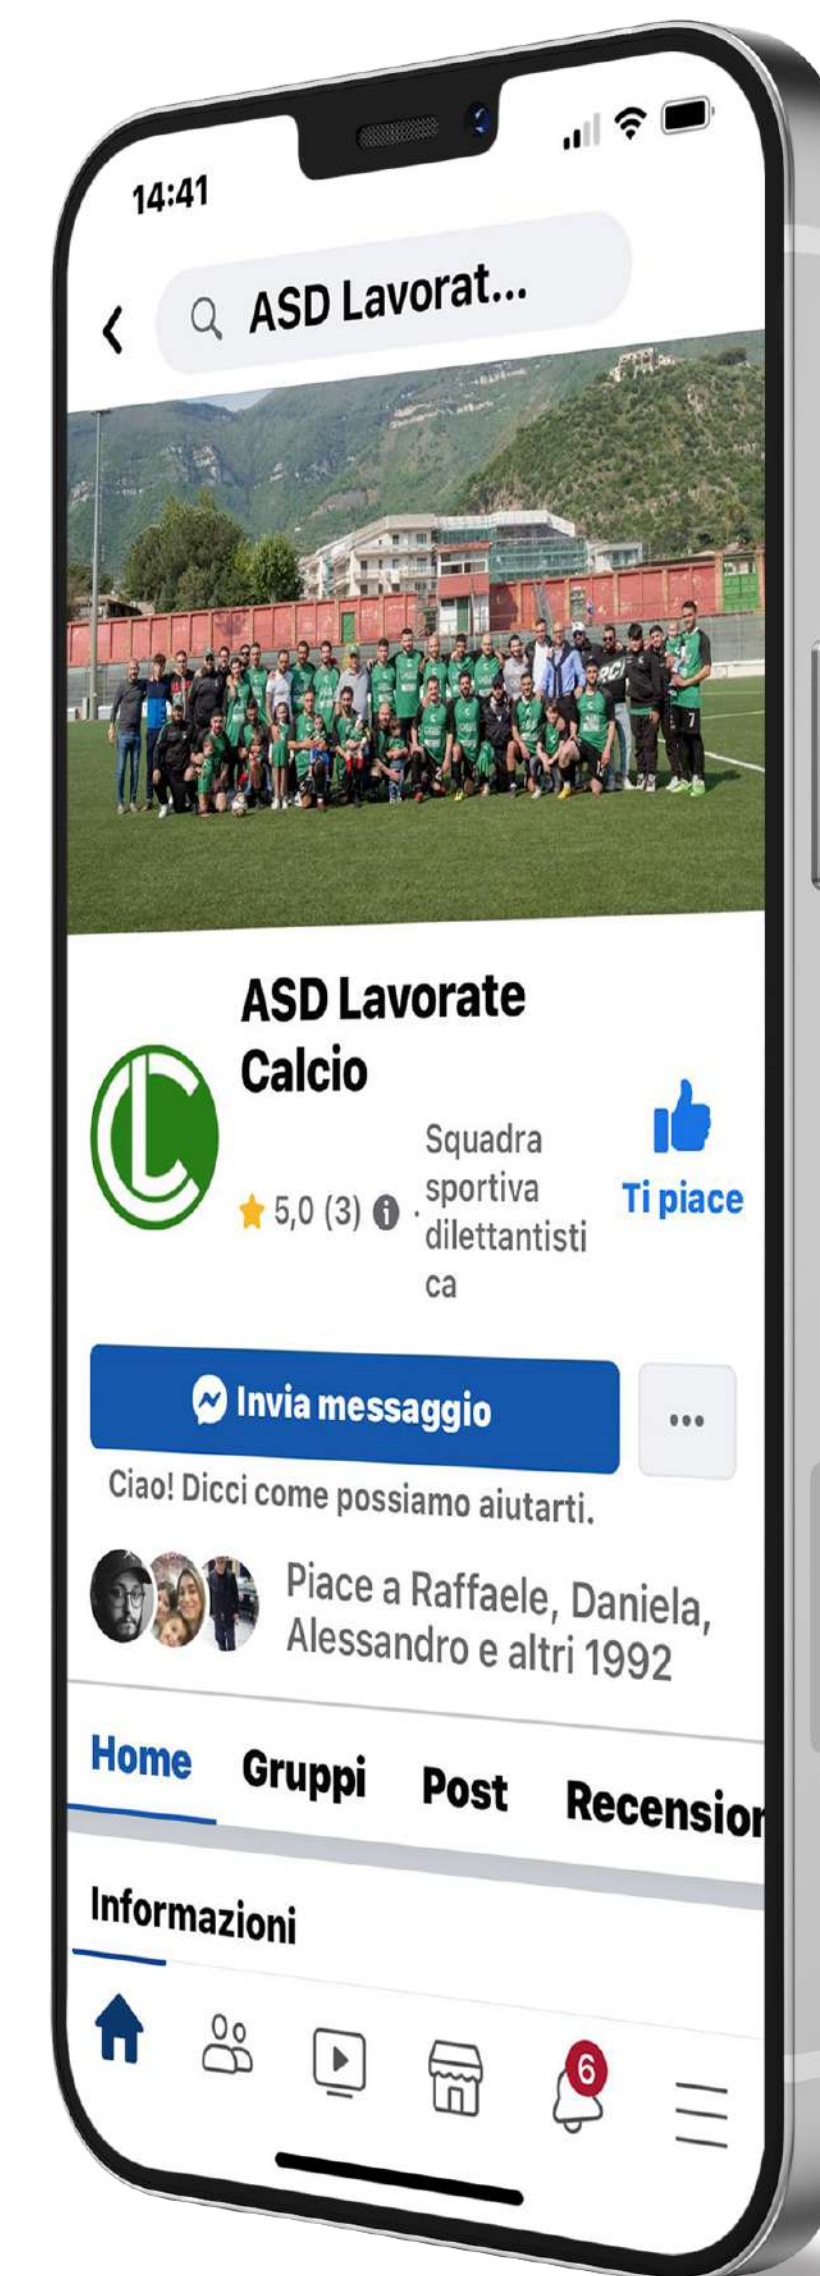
14:41

ASD Lavorat...

ASD Lavorate Calcio

5,0 (3) · Squadra sportiva dilettantistica

Ti piace

Invia messaggio

...

Ciao! Dicci come possiamo aiutarti.

Piace a Raffaele, Daniela, Alessandro e altri 1992

Home Gruppi Post Recensio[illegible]

Informazioni

6